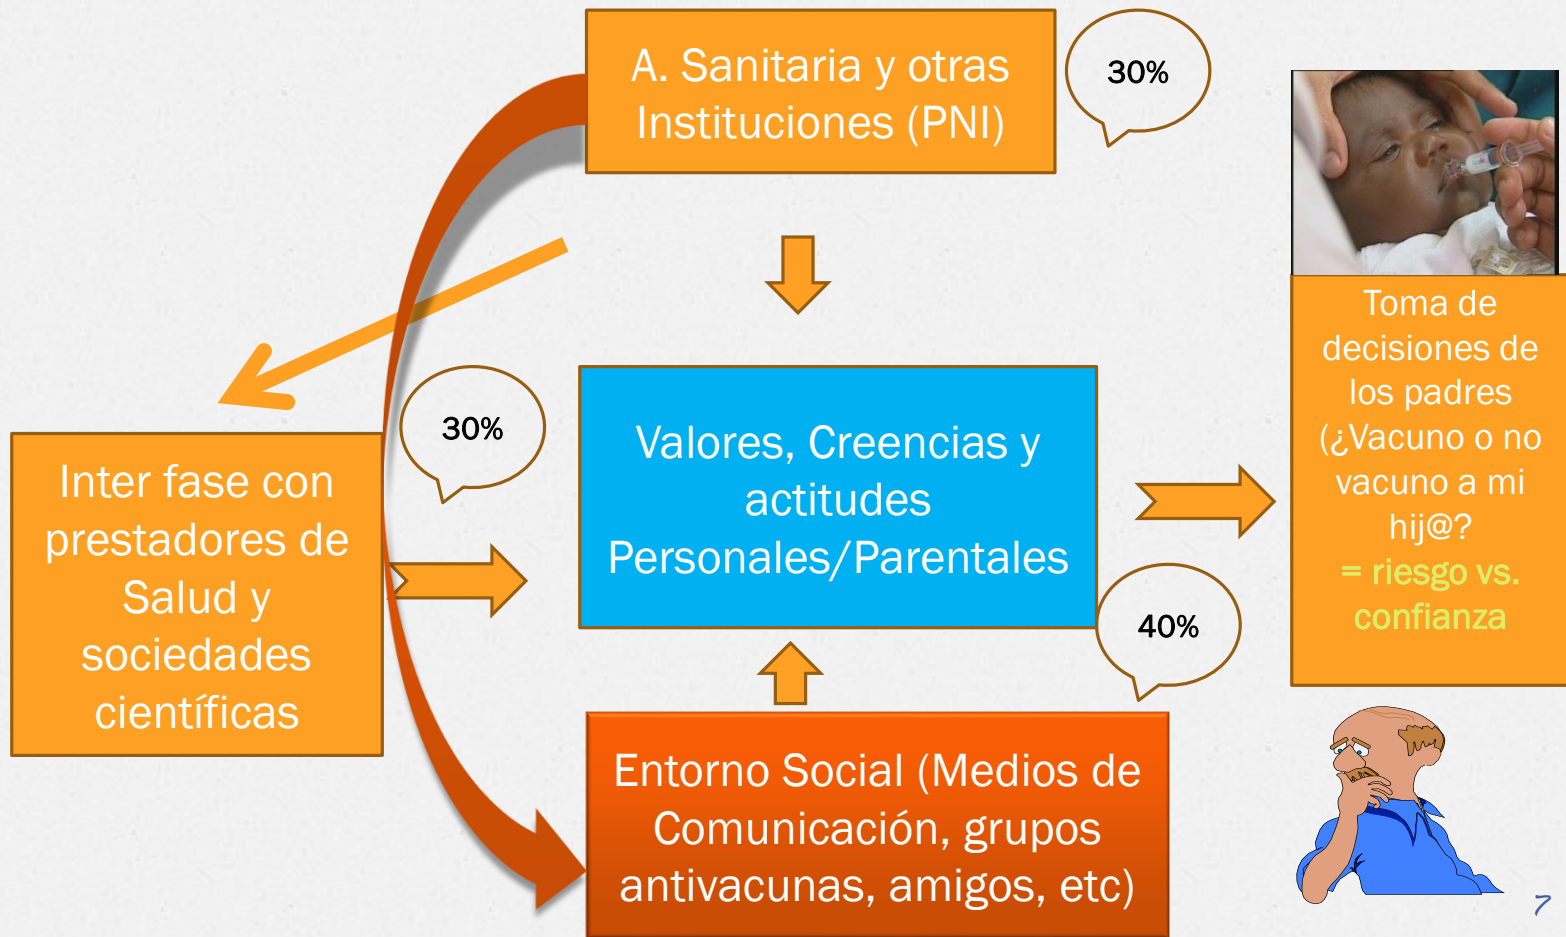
A. Sanitaria y otras Instituciones (PNI)

30%

Toma de decisiones de los padres (¿Vacuno o no vacuno a mi hij@?
= riesgo vs. confianza

30%

Inter fase con prestadores de Salud y sociedades científicas

Valores, Creencias y actitudes Personales/Parentales

40%

Entorno Social (Medios de Comunicación, grupos antivacunas, amigos, etc)

7